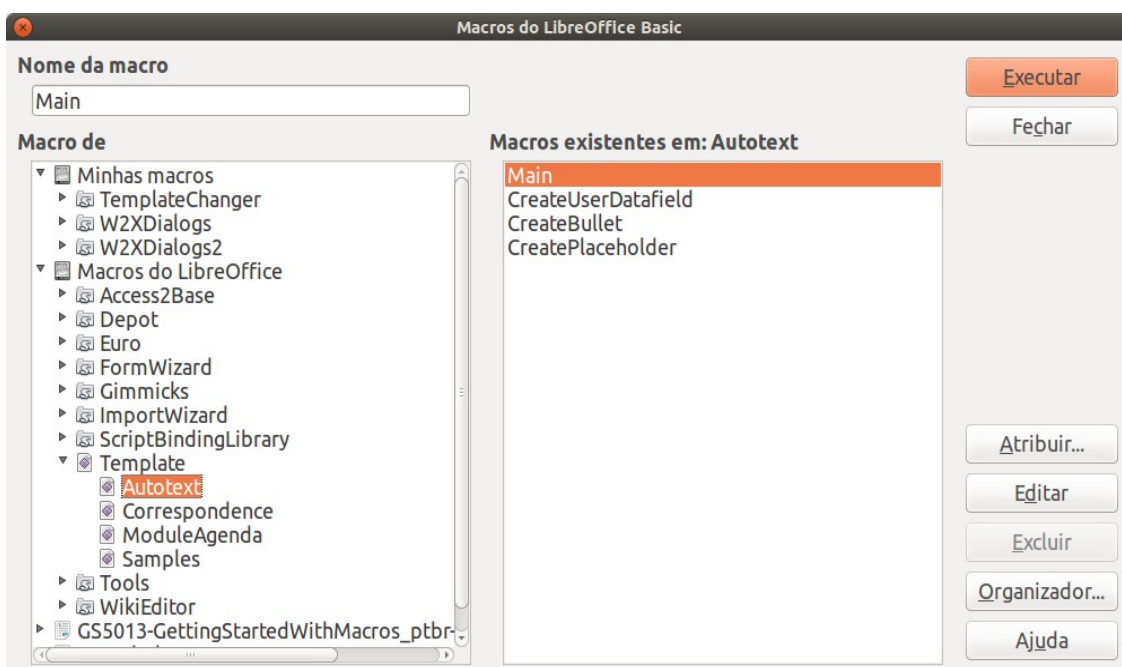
Macros do LibreOffice Basic

Nome da macro

Main

Macro de

Minhas macros
TemplateChanger
W2XDialogs
W2XDialogs2
Macros do LibreOffice
Access2Base
Depot
Euro
FormWizard
Gimmicks
ImportWizard
ScriptBindingLibrary
Template
Autotext
Correspondence
ModuleAgenda
Samples
Tools
WikiEditor
GS5013-GettingStartedWithMacros_ptbr-

Macros existentes em: Autotext

Main
CreateUserDatafield
CreateBullet
CreatePlaceholder

Executar
Fechar
Atribuir...
Editar
Excluir
Organizador...
Ajuda